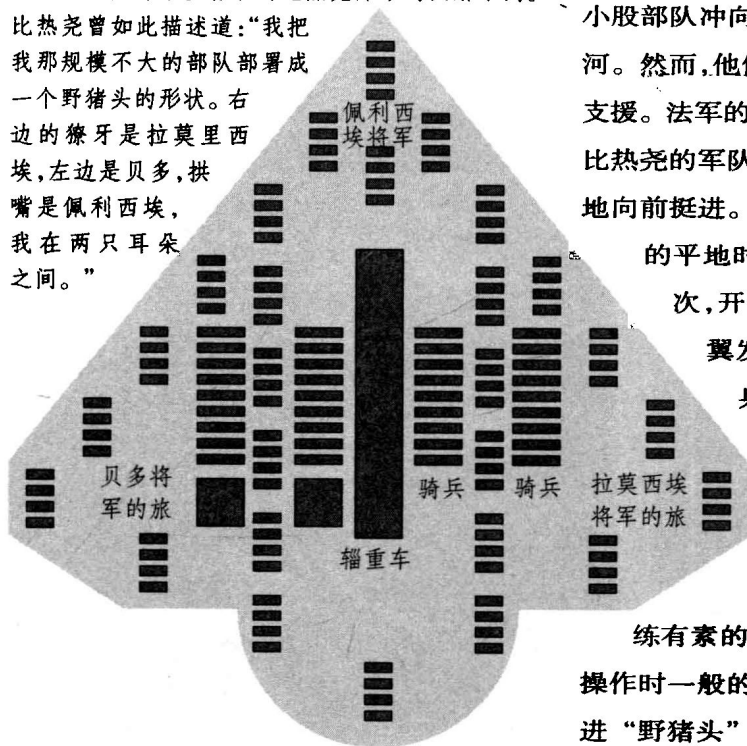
比热尧曾如此描述道："我把我那规模不大的部队部署成一个野猪头的形状。右边的獠牙是拉莫里西埃，左边是贝多，拱嘴是佩利西埃，我在两只耳朵之间。"

佩利西埃将军

贝多将军的旅

骑兵

骑兵

拉莫西埃将军的旅

辎重车

小股部队冲向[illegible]
河。然而，他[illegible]
支援。法军的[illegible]
比热尧的军队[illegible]
地向前挺进。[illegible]
的平地时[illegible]
次，开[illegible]
翼发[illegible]
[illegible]

练有素的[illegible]
操作时一般的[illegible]
进"野猪头"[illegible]